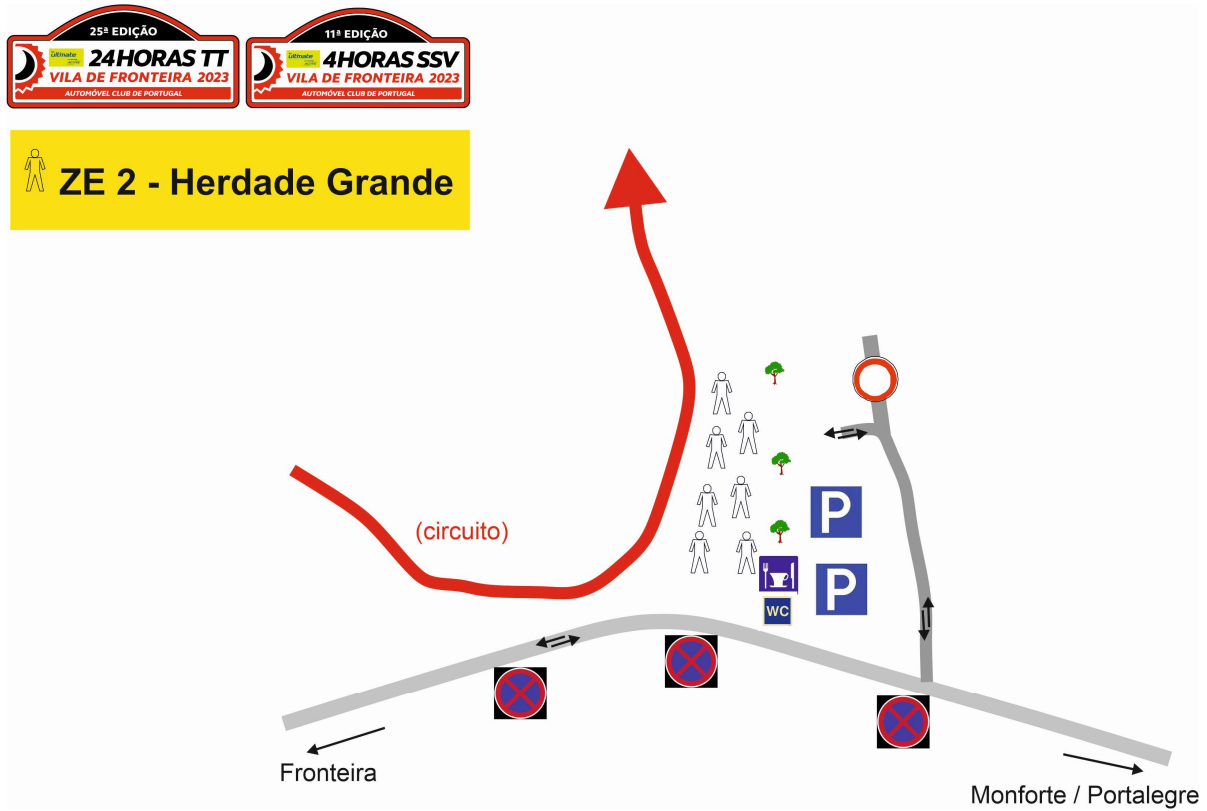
25ª EDIÇÃO
Ultimate
24HORAS TT
VILA DE FRONTEIRA 2023
AUTOMÓVEL CLUB DE PORTUGAL

11ª EDIÇÃO
Ultimate
4HORAS SSV
VILA DE FRONTEIRA 2023
AUTOMÓVEL CLUB DE PORTUGAL

ZE 2 - Herdade Grande

(circuito)

P

P

WC

Fronteira

Monforte / Portalegre